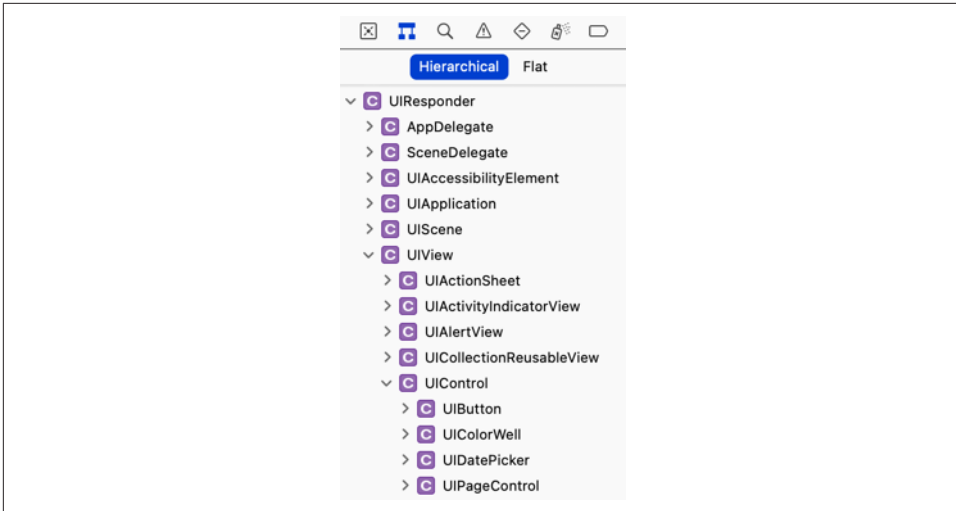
Hierarchical Flat

C UIResponder
C AppDelegate
C SceneDelegate
C UIAccessibilityElement
C UIApplication
C UIScene
C UIView
C UIActionSheet
C UIActivityIndicatorView
C UIAlertView
C UICollectionReusableView
C UIControl
C UIButton
C UIColorWell
C UIDatePicker
C UIPageControl